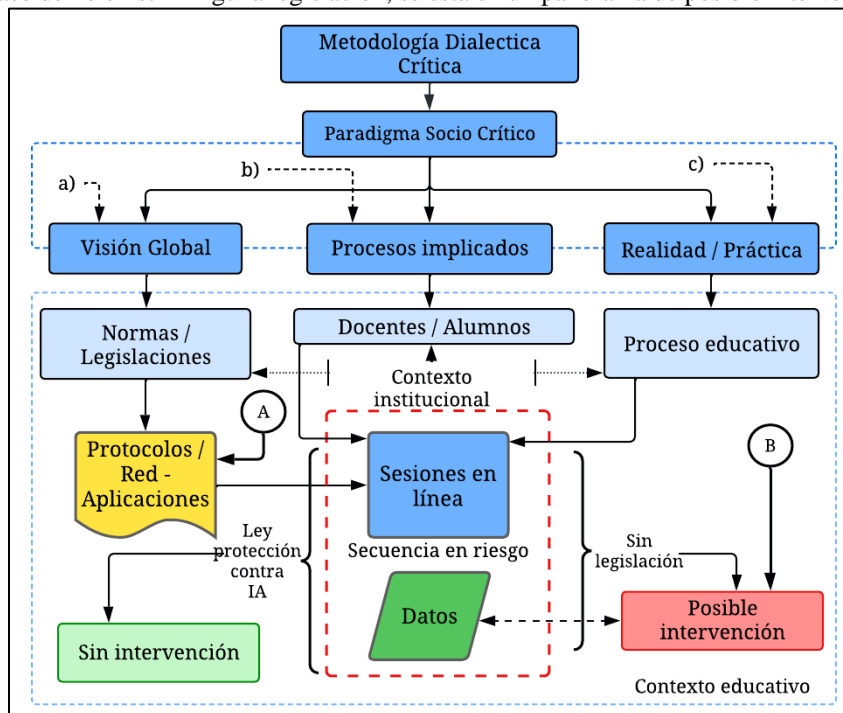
Metodología Dialectica Crítica

Paradigma Socio Crítico

a)

b)

c)

Visión Global

Procesos implicados

Realidad / Práctica

Normas / Legislaciones

Docentes / Alumnos

Proceso educativo

Contexto institucional

A

Protocolos / Red - Aplicaciones

Sesiones en línea

B

Ley protección contra IA

Secuencia en riesgo

Sin legislación

Datos

Posible intervención

Sin intervención

Contexto educativo